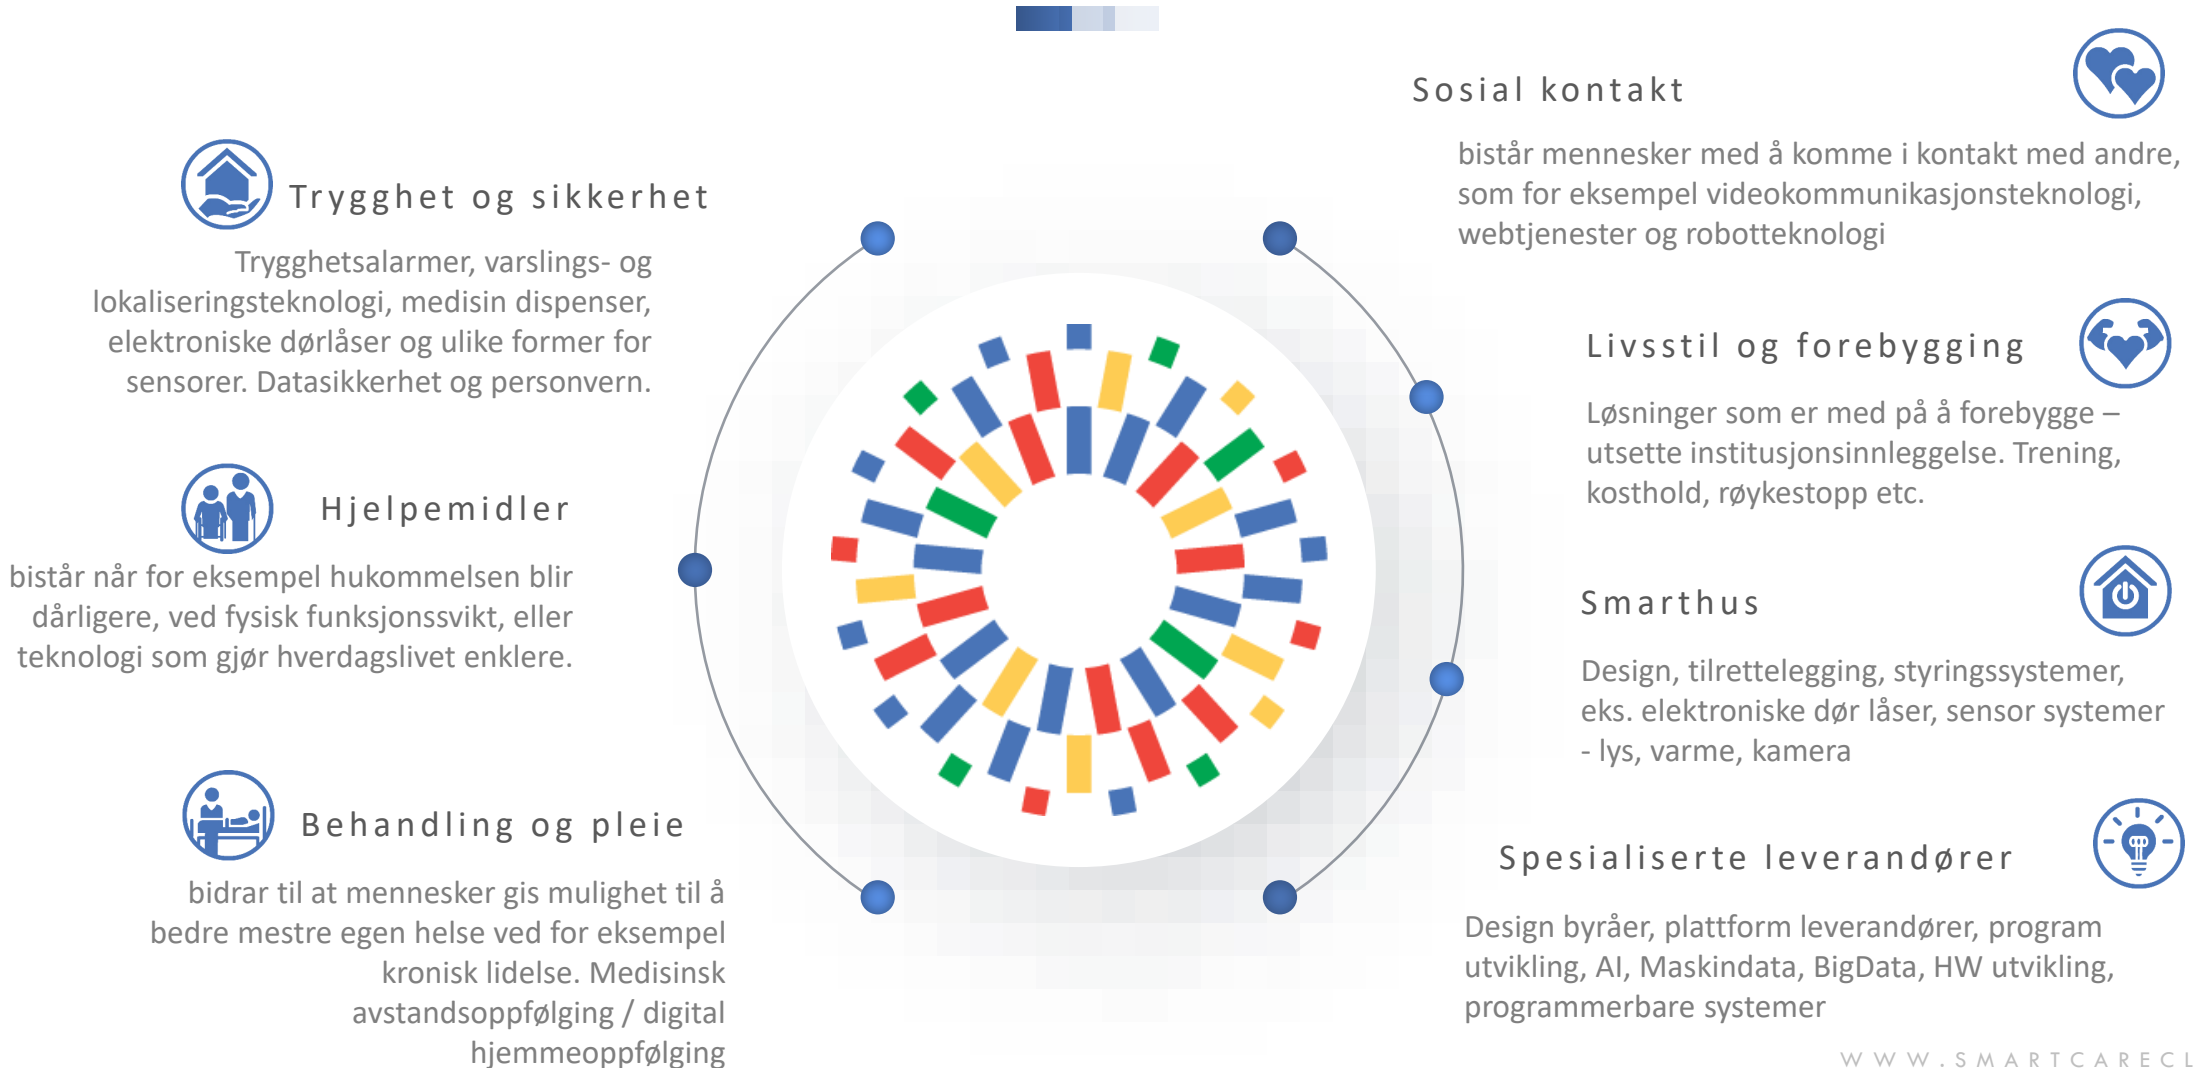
Sosial kontakt

bistår mennesker med å komme i kontakt med andre, som for eksempel videokommunikasjonsteknologi, webtjenester og robotteknologi

Trygghet og sikkerhet

Trygghetsalarmer, varslings- og lokaliseringsteknologi, medisin dispenser, elektroniske dørlåser og ulike former for sensorer. Datasikkerhet og personvern.

Livsstil og forebygging

Løsninger som er med på å forebygge – utsette institusjonsinnleggelse. Trening, kosthold, røykestopp etc.

Hjelpemidler

bistår når for eksempel hukommelsen blir dårligere, ved fysisk funksjonssvikt, eller teknologi som gjør hverdagslivet enklere.

Smarthus

Design, tilrettelegging, styringssystemer, eks. elektroniske dør låser, sensor systemer - lys, varme, kamera

Behandling og pleie

bidrar til at mennesker gis mulighet til å bedre mestre egen helse ved for eksempel kronisk lidelse. Medisinsk avstandsoppfølging / digital hjemmeoppfølging

Spesialiserte leverandører

Design byråer, plattform leverandører, program utvikling, AI, Maskindata, BigData, HW utvikling, programmerbare systemer

WWW.SMARTCARECL